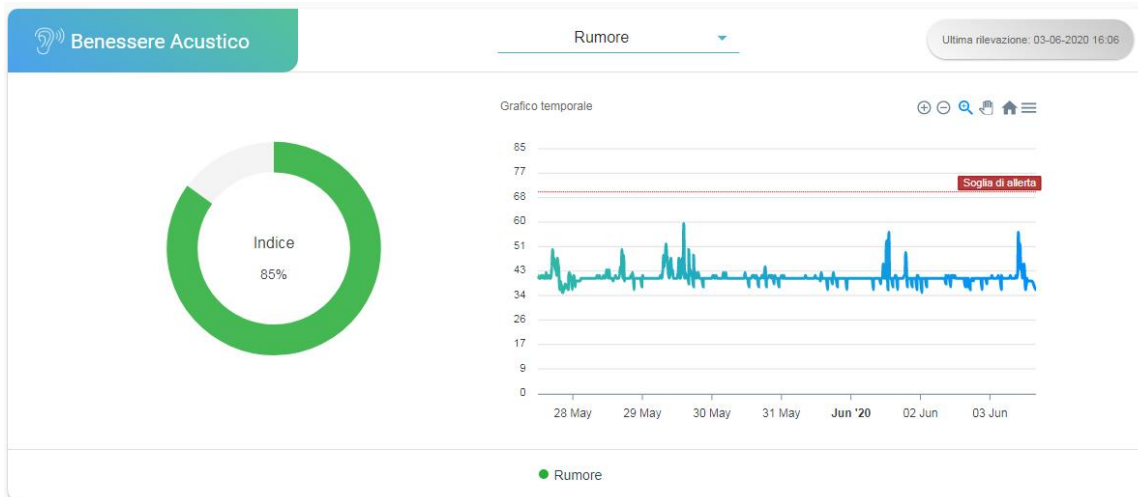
Benessere Acustico

Rumore

Ultima rilevazione: 03-06-2020 16:06

Indice

85%

Grafico temporale

85
77
68
60
51
43
34
26
17
9
0

Soglia di allerta

28 May 29 May 30 May 31 May Jun '20 02 Jun 03 Jun

Rumore